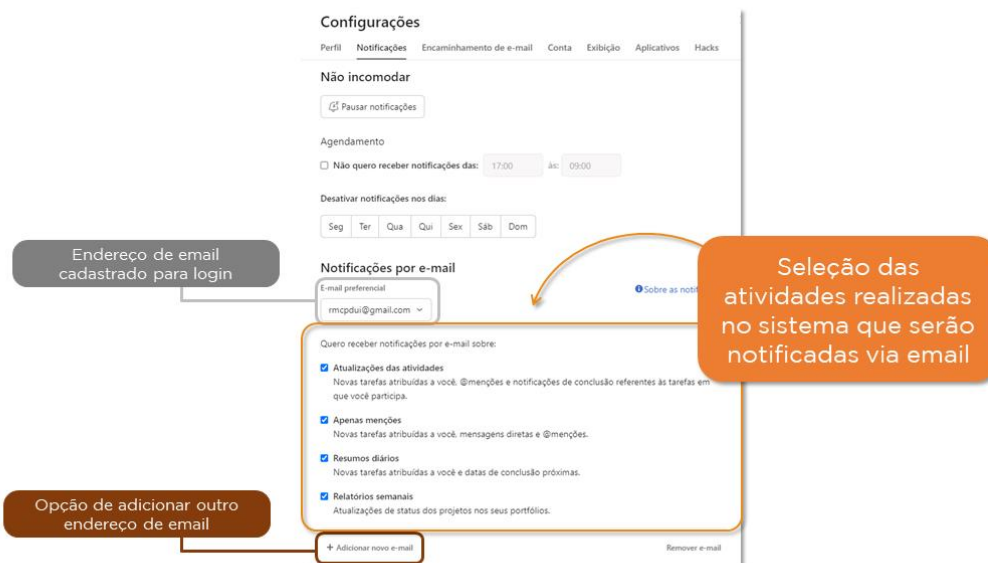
Configurações

Perfil Notificações Encaminhamento de e-mail Conta Exibição Aplicativos Hacks

Não incomodar

Pausar notificações

Agendamento

Não quero receber notificações das: 17:00 às: 09:00

Desativar notificações nos dias:

| Seg | Ter | Qua | Qui | Sex | Sáb | Dom |
|---|---|---|---|---|---|---|

Endereço de email cadastrado para login

Notificações por e-mail

E-mail preferencial

rmcpdui@gmail.com

Sobre as notif

Seleção das atividades realizadas no sistema que serão notificadas via email

Quero receber notificações por e-mail sobre:

Atualizações das atividades
Novas tarefas atribuídas a você, @menções e notificações de conclusão referentes às tarefas em que você participa.

Apenas menções
Novas tarefas atribuídas a você, mensagens diretas e @menções.

Resumos diários
Novas tarefas atribuídas a você e datas de conclusão próximas.

Relatórios semanais
Atualizações de status dos projetos nos seus portfólios.

Opção de adicionar outro endereço de email

+ Adicionar novo e-mail

Remover e-mail